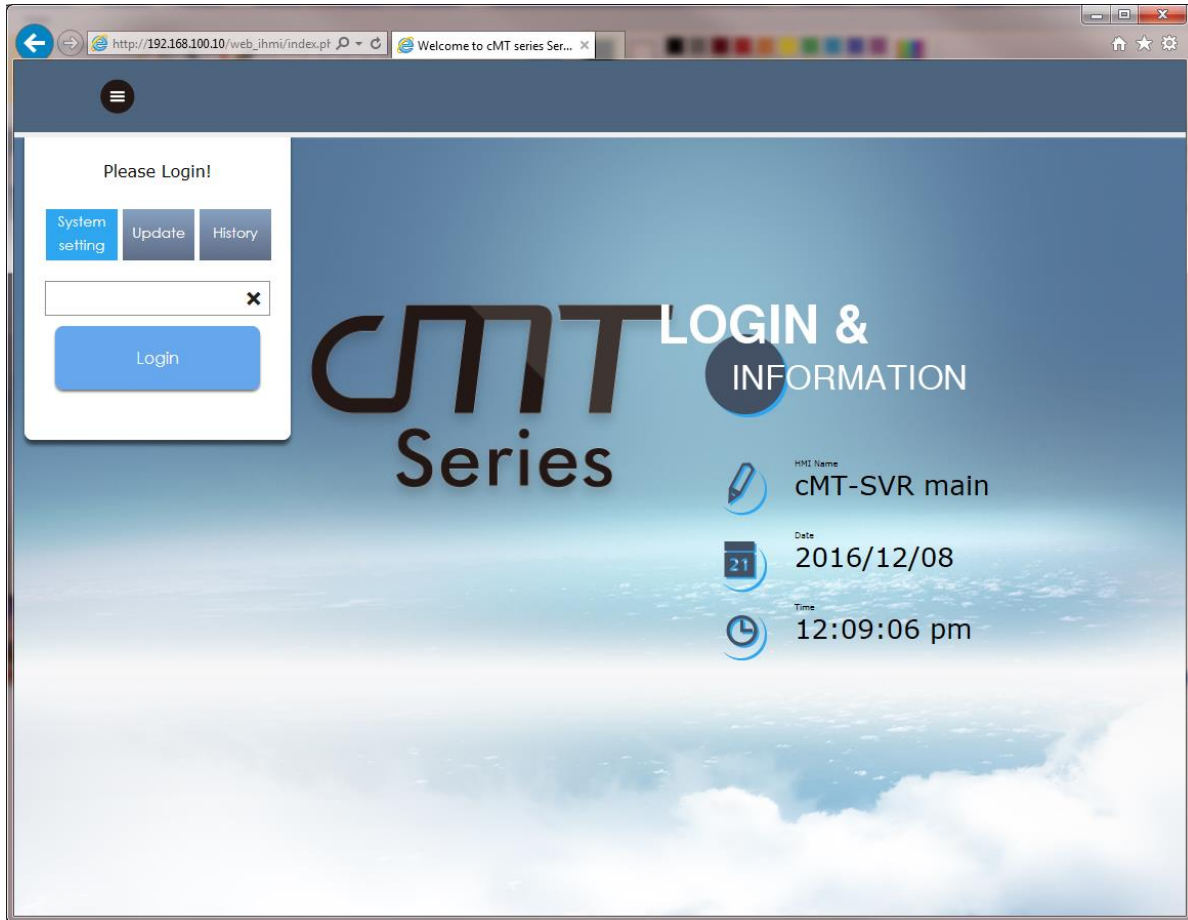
http://192.168.100.10/web_ihmi/index.pł
Welcome to cMT series Ser...

Please Login!

System setting
Update
History

Login

cMT
Series

LOGIN &
INFORMATION

HMI Name
cMT-SVR main

Date
21
2016/12/08

Time
12:09:06 pm